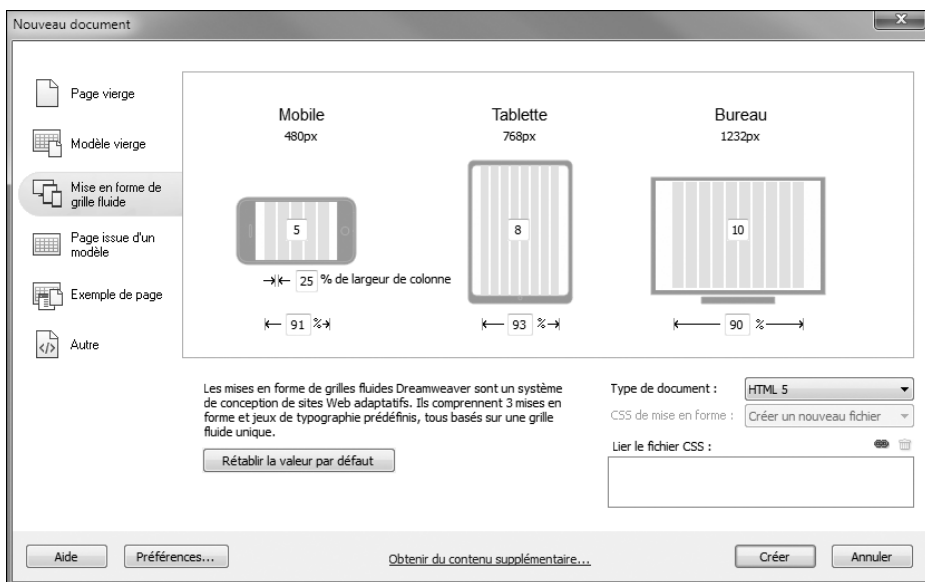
Nouveau document

Page vierge

Modèle vierge

Mise en forme de grille fluide

Page issue d'un modèle

Exemple de page

Autre

Mobile
480px

5

25 % de largeur de colonne

91 %

Tablette
768px

8

93 %

Bureau
1232px

10

90 %

Les mises en forme de grilles fluides Dreamweaver sont un système de conception de sites Web adaptatifs. Ils comprennent 3 mises en forme et jeux de typographie prédéfinis, tous basés sur une grille fluide unique.

Rétablir la valeur par défaut

Type de document : HTML 5

CSS de mise en forme : Créer un nouveau fichier

Lier le fichier CSS :

Aide

Préférences...

Obtenir du contenu supplémentaire...

Créer

Annuler